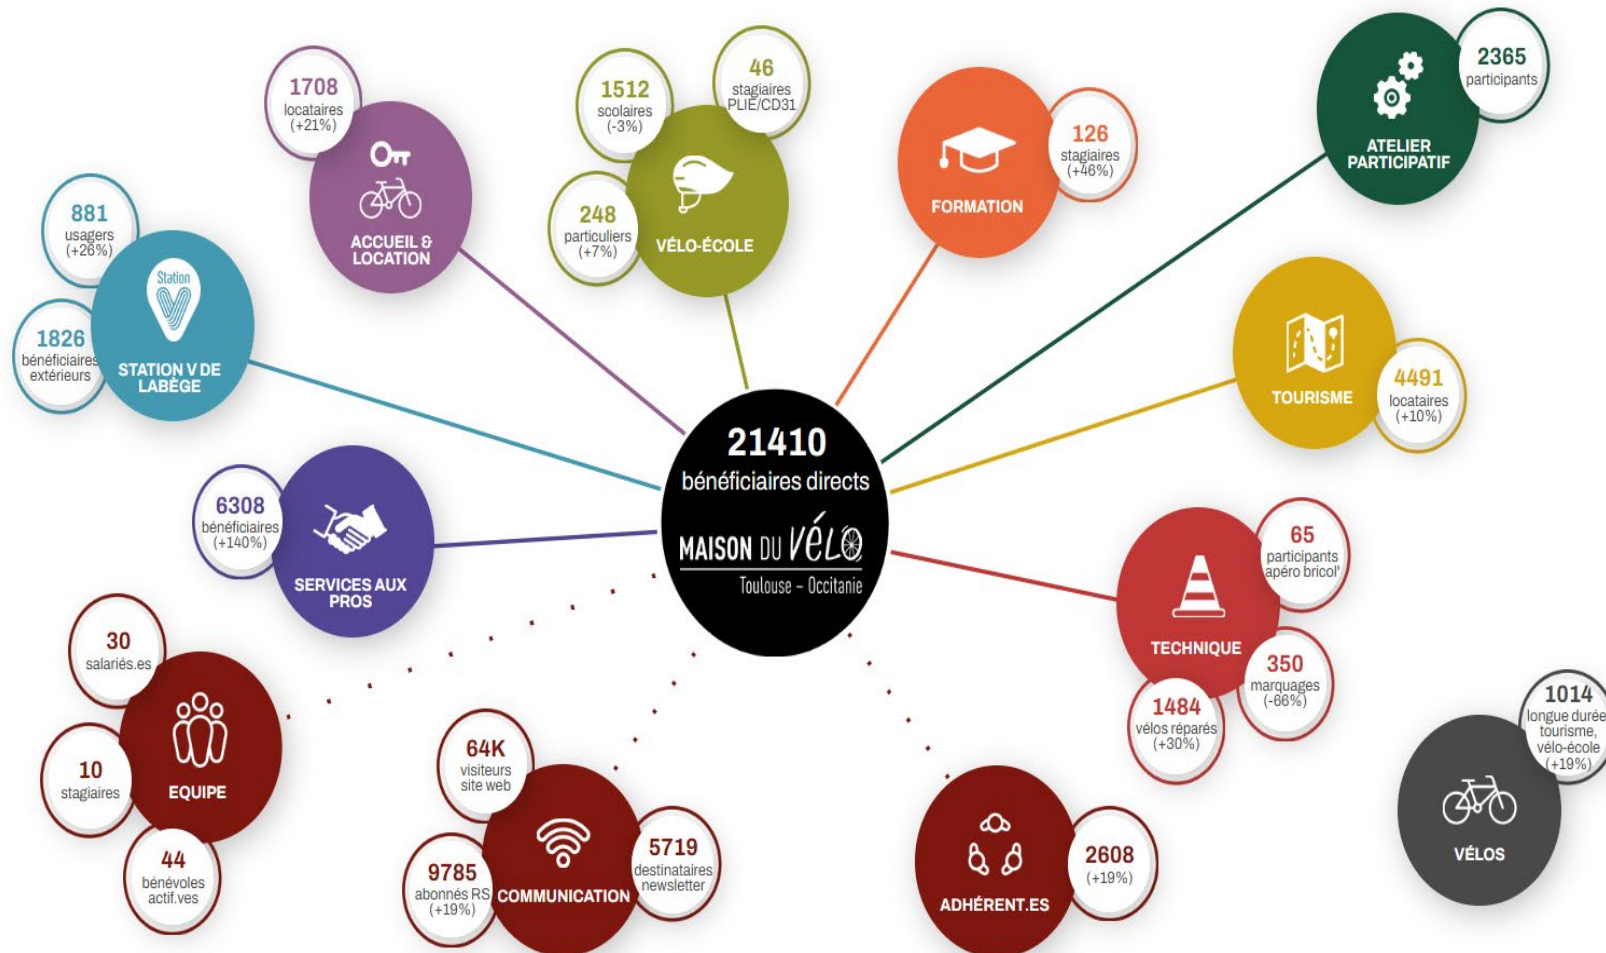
1708
locataires
(+21%)

ACCUEIL & LOCATION

1512
scolaires
(-3%)

46
stagiaires
PLIE/CD31

248
particuliers
(+7%)

VÉLO-ÉCOLE

FORMATION

126
stagiaires
(+46%)

2365
participants

ATELIER PARTICIPATIF

881
usagers
(+26%)

1826
bénéficiaires
extérieurs

Station

STATION V DE LABÈGE

TOURISME

4491
locataires
(+10%)

21410
bénéficiaires directs

MAISON DU VÉLO
Toulouse - Occitanie

6308
bénéficiaires
(+140%)

SERVICES AUX PROS

65
participants
apéro bricol'

TECHNIQUE

350
marquages
(-66%)

1484
vélos réparés
(+30%)

30
salariés.es

10
stagiaires

EQUIPE

44
bénévoles
actif.ves

64K
visiteurs
site web

9785
abonnés RS
(+19%)

COMMUNICATION

5719
destinataires
newsletter

ADHÉRENT.ES

2608
(+19%)

1014
longue durée
tourisme,
vélo-école
(+19%)

VÉLOS